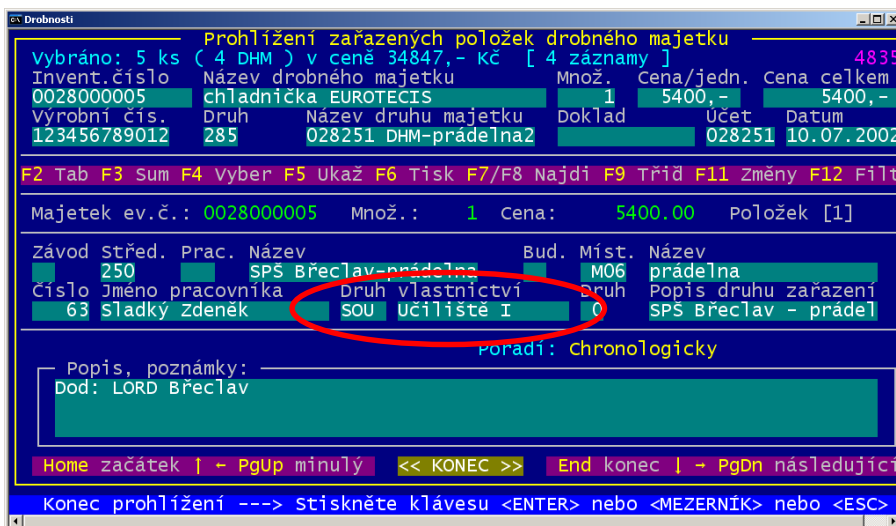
Drobnosti

Prohlížení zařazených položek drobného majetku
Vybráno: 5 ks ( 4 DHM ) v ceně 34847,- Kč [ 4 záznamy ] 4835

| Invent.číslo | Název drobného majetku | Množ. | Cena/jedn. | Cena celkem |
|---|---|---|---|---|
| 0028000005 | chladnička EUROTECIS | 1 | 5400,- | 5400,- |

| Výrobní čís. | Druh | Název druhu majetku | Doklad | Účet | Datum |
|---|---|---|---|---|---|
| 123456789012 | 285 | 028251 DHM-prádelna2 | | 028251 | 10.07.2002 |

F2 Tab F3 Sum F4 Vyber F5 Ukaž F6 Tisk F7/F8 Najdi F9 Třiď F11 Změny F12 Filt

Majetek ev.č.: 0028000005 Množ.: 1 Cena: 5400.00 Položek [1]

| Závod | Střed. | Prac. | Název | Bud. | Míst. | Název |
|---|---|---|---|---|---|---|
| | 250 | | SPŠ Břeclav-prádelna | | M06 | prádelna |

| Číslo | Jméno pracovníka | Druh | vlastnictví | Druh | Popis druhu zařazení |
|---|---|---|---|---|---|
| 63 | Sladký Zdeněk | SOU | Učiliště I | O | SPŠ Břeclav - prádel |

Pořadí: Chronologicky

Popis, poznámky:
Dod: LORD Břeclav

Home začátek ↑ ← PgUp minulý << KONEC >> End konec ↓ → PgDn následující

Konec prohlížení ---> Stiskněte klávesu <ENTER> nebo <MEZERNÍK> nebo <ESC>